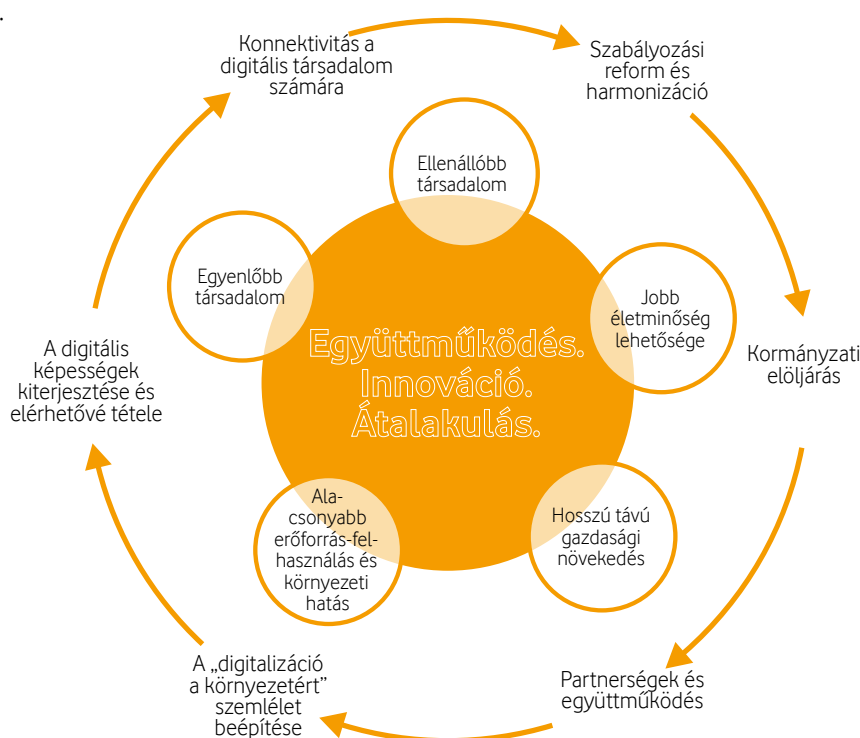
Konnektivitás a digitális társadalom számára

Szabályozási reform és harmonizáció

Kormányzati elöljárás

Partnerségek és együttműködés

A „digitalizáció a környezetért" szemlélet beépítése

A digitális képességek kiterjesztése és elérhetővé tétele

Ellenállóbb társadalom

Jobb életminőség lehetősége

Hosszú távú gazdasági növekedés

Alacsonyabb erőforrás-felhasználás és környezeti hatás

Egyenlőbb társadalom

Együttműködés. Innováció. Átalakulás.